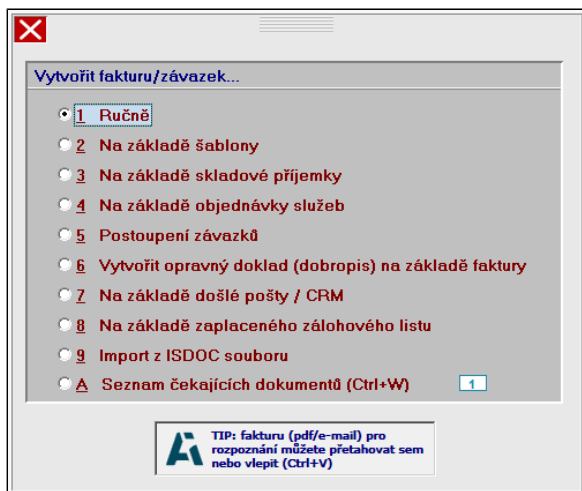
Vytvořit fakturu/závazek...

1 Ručně
2 Na základě šablony
3 Na základě skladové příjemky
4 Na základě objednávky služeb
5 Postoupení závazků
6 Vytvořit opravný doklad (dobropis) na základě faktury
7 Na základě došlé pošty / CRM
8 Na základě zaplaceného zálohového listu
9 Import z ISDOC souboru
A Seznam čekajících dokumentů (Ctrl+W) 1

TIP: fakturu (pdf/e-mail) pro rozpoznání můžete přetahovat sem nebo vlepit (Ctrl+V)